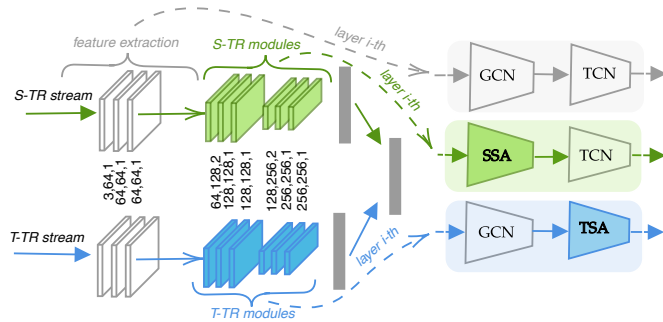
feature extraction

layer i-th

S-TR modules

layer i-th

S-TR stream

GCN

TCN

SSA

TCN

3,64,1
64,64,1
64,64,1

64,128,2
128,128,1
128,128,1

128,256,2
256,256,1
256,256,1

T-TR stream

layer i-th

GCN

TSA

T-TR modules